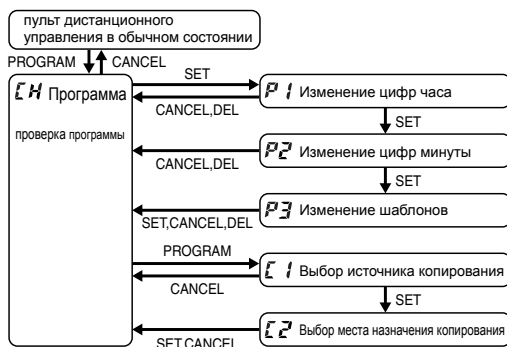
пульт дистанционного управления в обычном состоянии

PROGRAM CANCEL

CH Программа

проверка программы

SET

P1 Изменение цифр часа

CANCEL,DEL

SET

P2 Изменение цифр минуты

CANCEL,DEL

SET

P3 Изменение шаблонов

SET,CANCEL,DEL

PROGRAM

C1 Выбор источника копирования

CANCEL

SET

C2 Выбор места назначения копирования

SET,CANCEL